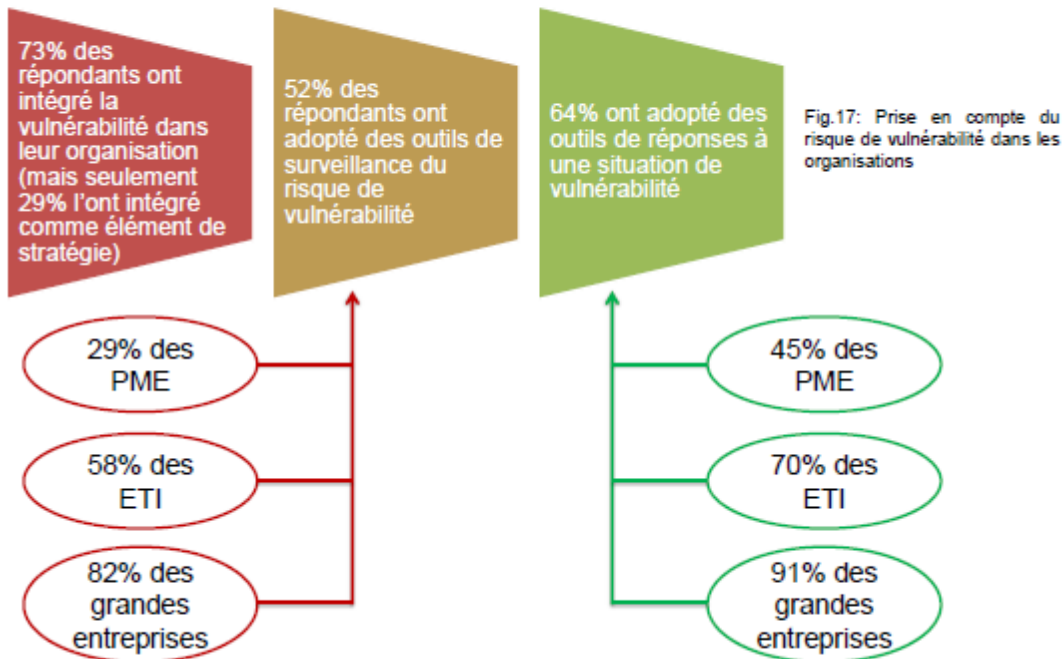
73% des répondants ont intégré la vulnérabilité dans leur organisation (mais seulement 29% l'ont intégré comme élément de stratégie)

52% des répondants ont adopté des outils de surveillance du risque de vulnérabilité

64% ont adopté des outils de réponses à une situation de vulnérabilité

Fig.17: Prise en compte du risque de vulnérabilité dans les organisations

29% des PME

58% des ETI

82% des grandes entreprises

45% des PME

70% des ETI

91% des grandes entreprises